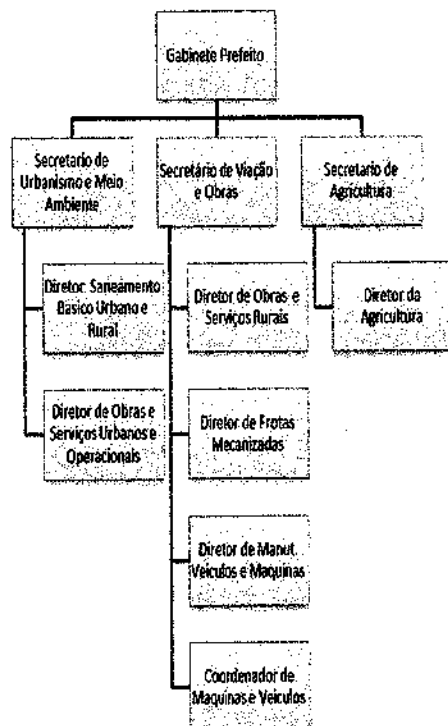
Gabinete Prefeito

Secretario de Urbanismo e Meio Ambiente

Secretário de Viação e Obras

Secretario de Agricultura

Diretor Saneamento Basico Urbano e Rural

Diretor de Obras e Serviços Urbanos e Operacionais

Diretor de Obras e Serviços Rurais

Diretor de Frotas Mecanizadas

Diretor de Manut. Veiculos e Maquinas

Coordenador de Maquinas e Veiculos

Diretor da Agricultura